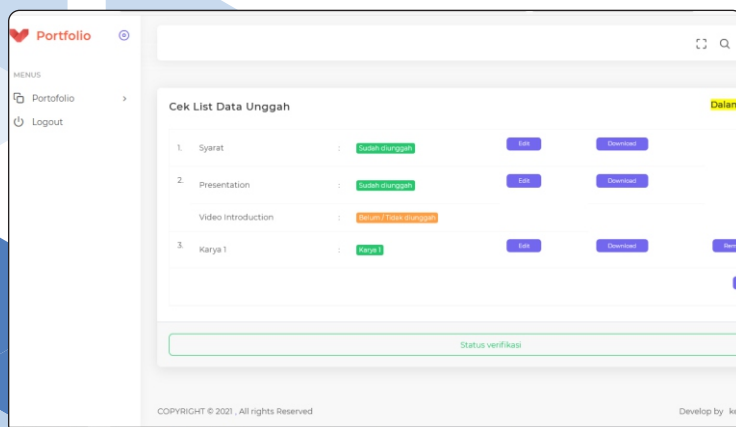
Portfolio

MENUS

Portofolio

Logout

Cek List Data Unggah

Dalan

1. Syarat : Sudah diunggah Edit Download

2. Presentation : Sudah diunggah Edit Download

Video Introduction : Belum / Tidak diunggah

3. Karya 1 : Karya 1 Edit Download Rem

Status verifikasi

COPYRIGHT © 2021 , All rights Reserved

Develop by ke